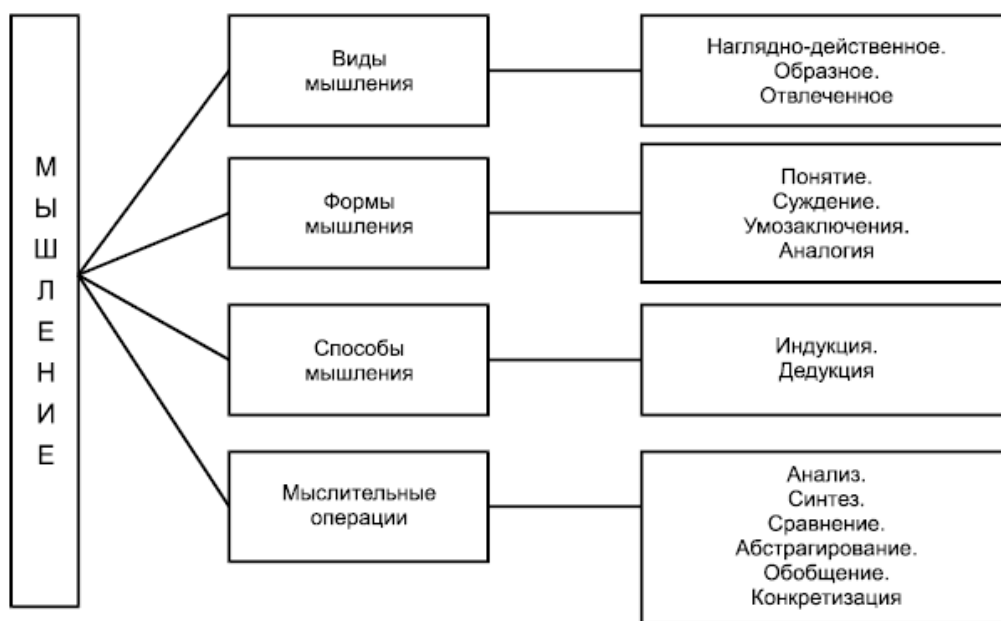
М
Ы
Ш
Л
Е
Н
И
Е

Виды мышления

Наглядно-действенное.
Образное.
Отвлеченное

Формы мышления

Понятие.
Суждение.
Умозаключения.
Аналогия

Способы мышления

Индукция.
Дедукция

Мыслительные операции

Анализ.
Синтез.
Сравнение.
Абстрагирование.
Обобщение.
Конкретизация